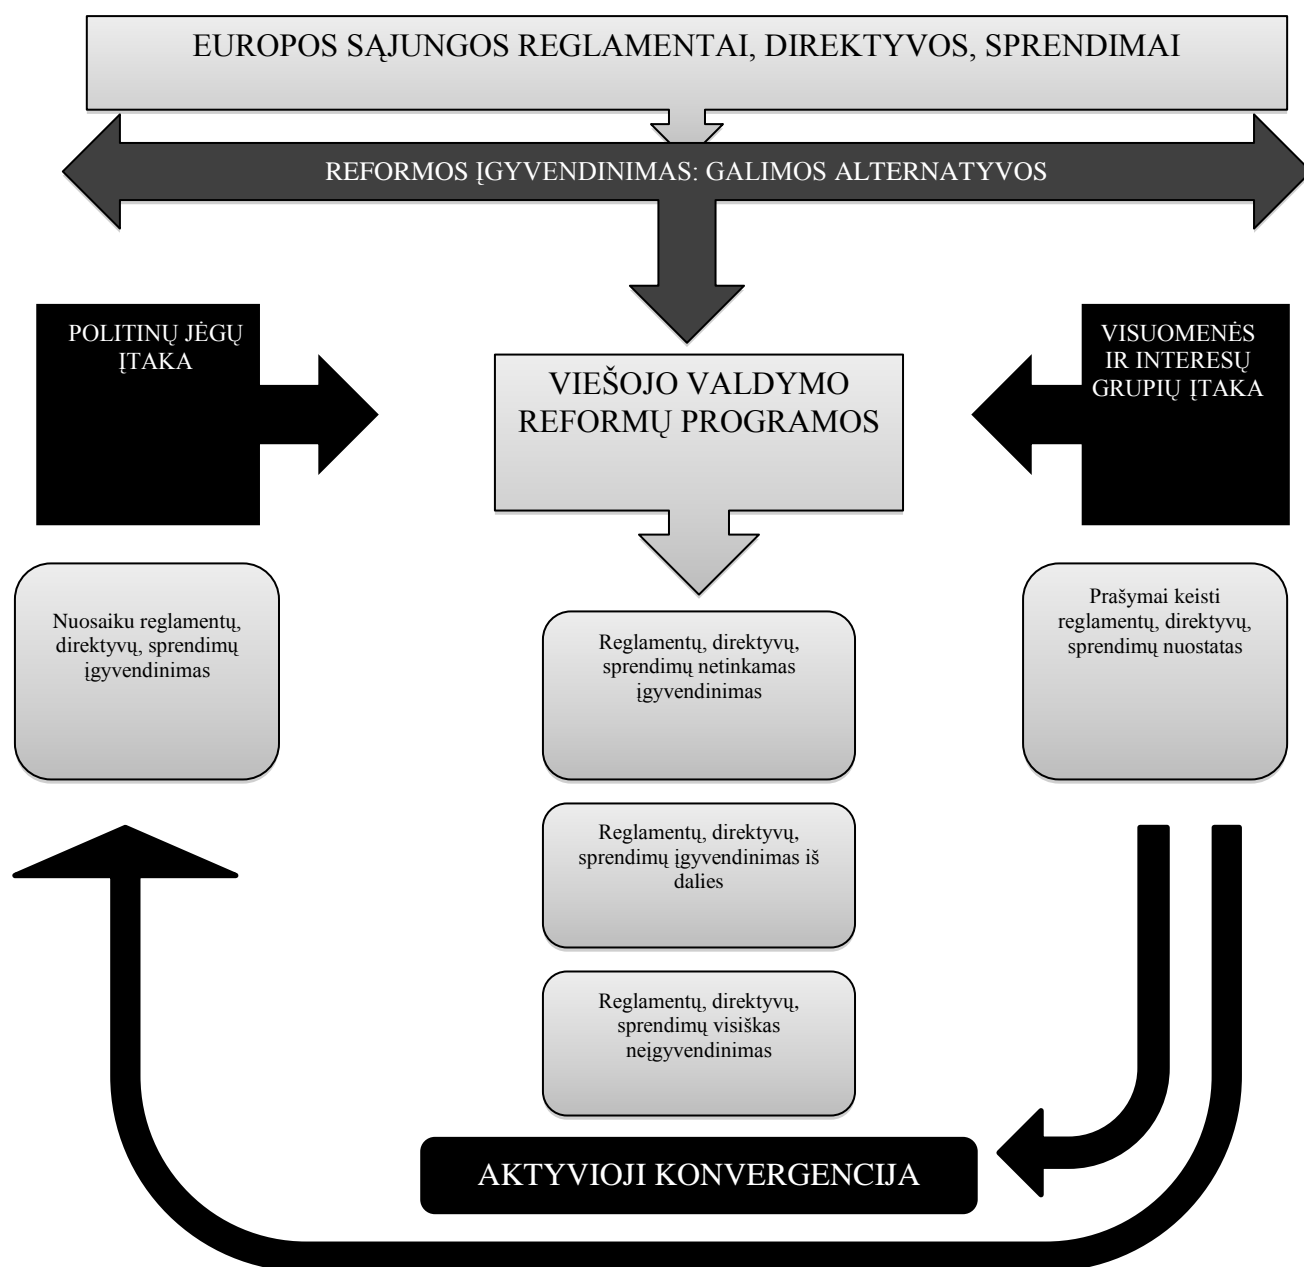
EUROPOS SĄJUNGOS REGLAMENTAI, DIREKTYVOS, SPRENDIMAI

REFORMOS ĮGYVENDINIMAS: GALIMOS ALTERNATYVOS

POLITINŲ JĖGŲ ĮTAKA

VIEŠOJO VALDYMO REFORMŲ PROGRAMOS

VISUOMENĖS IR INTERESŲ GRUPIŲ ĮTAKA

Nuosaiku reglamentų, direktyvų, sprendimų įgyvendinimas

Reglamentų, direktyvų, sprendimų netinkamas įgyvendinimas

Prašymai keisti reglamentų, direktyvų, sprendimų nuostatas

Reglamentų, direktyvų, sprendimų įgyvendinimas iš dalies

Reglamentų, direktyvų, sprendimų visiškas neįgyvendinimas

AKTYVIOJI KONVERGENCIJA